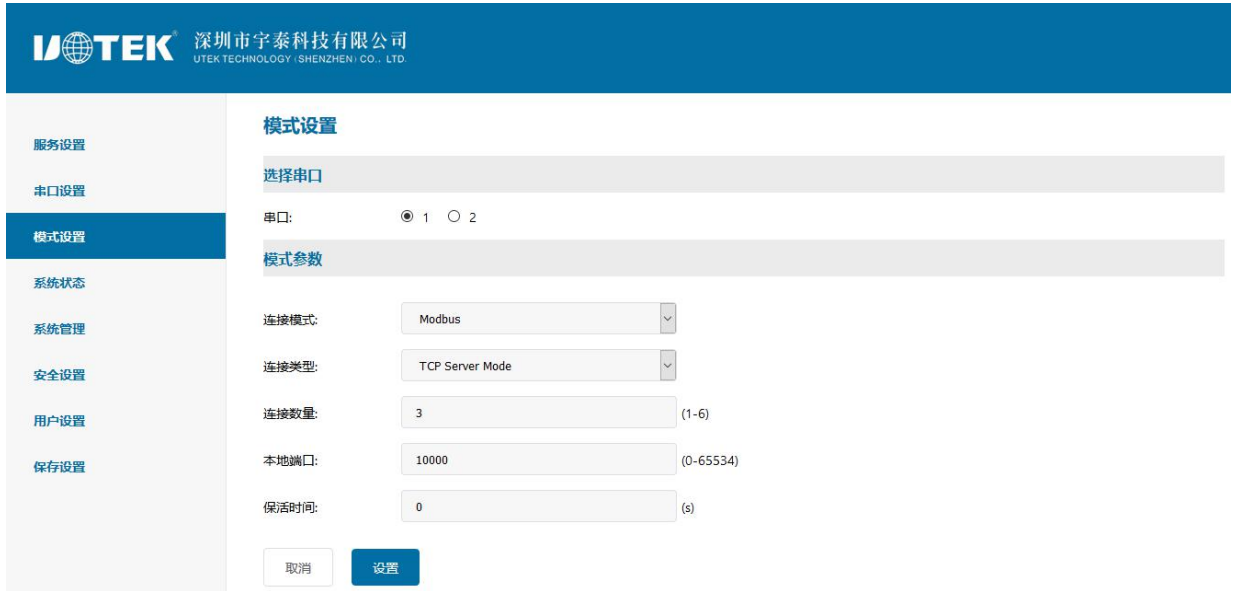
UTEK 深圳市宇泰科技有限公司
UTEK TECHNOLOGY (SHENZHEN) CO., LTD.

服务设置
串口设置
模式设置
系统状态
系统管理
安全设置
用户设置
保存设置

模式设置

选择串口

串口: 1 2

模式参数

连接模式: Modbus

连接类型: TCP Server Mode

连接数量: 3 (1-6)

本地端口: 10000 (0-65534)

保活时间: 0 (s)

取消 设置